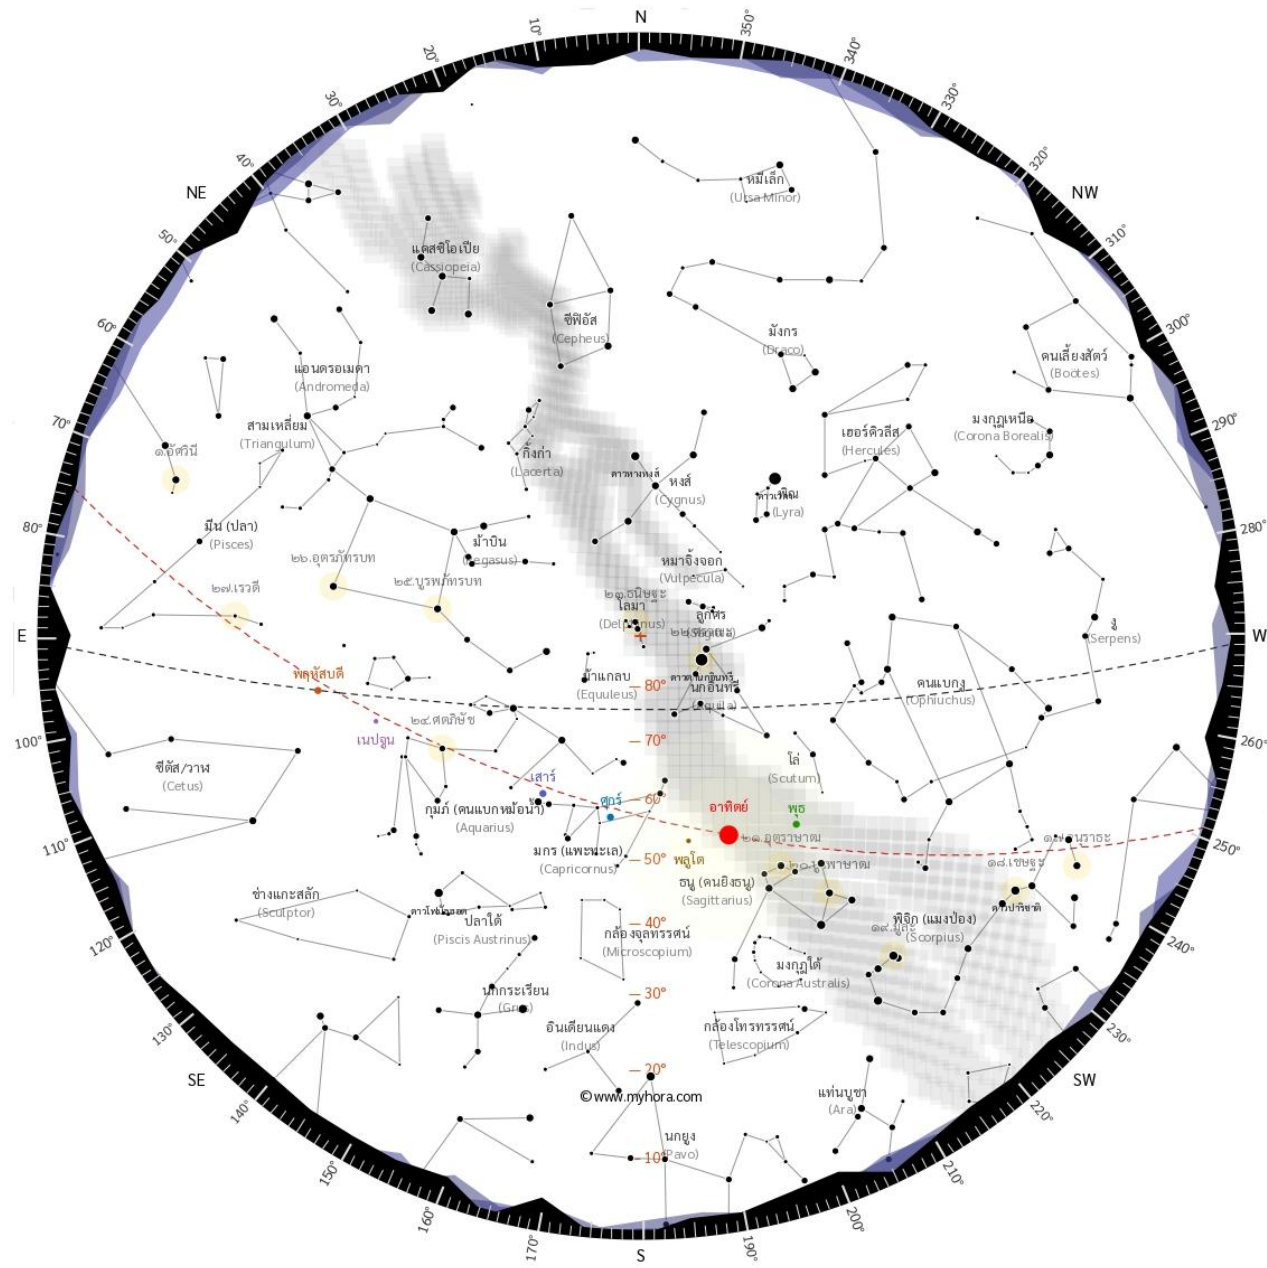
N
10°
20°
30°
40°
NE
50°
60°
70°
80°
E
100°
110°
120°
130°
SE
140°
150°
160°
170°
S
190°
200°
210°
220°
SW
230°
240°
250°
260°
W
280°
290°
300°
310°
NW
320°
330°
340°
350°

หมีเล็ก
(Ursa Minor)
แคสซิโอเปีย
(Cassiopeia)
ซีฟิอัส
(Cepheus)
มังกร
(Draco)
คนเลี้ยงสัตว์
(Bootes)
มงกุฎเหนือ
(Corona Borealis)
เฮอร์คิวลีส
(Hercules)
แอนดรอเมดา
(Andromeda)
สามเหลี่ยม
(Triangulum)
๑.อัศวินี
กิ้งก่า
(Lacerta)
ดาวหางหงส์
หงส์
(Cygnus)
ดาวเวก้า
พิณ
(Lyra)
มีน (ปลา)
(Pisces)
ม้าบิน
(Pegasus)
๒๖.อุตรภัทรบท
๒๕.บูรพภัทรบท
๒๗.เรวดี
หมาจิ้งจอก
(Vulpecula)
๒๓.ธนิษฐะ
โลมา
(Delphinus)
ลูกศร
(Sagitta)
๒๒.ศรวณะ
งู
(Serpens)
ม้าแกลบ
(Equuleus)
ดาวนกอินทรี
นกอินทรี
(Aquila)
คนแบกงู
(Ophiuchus)
พฤหัสบดี
— 80°
เนปจูน
๒๔.ศตภิษัช
— 70°
โล่
(Scutum)
ซีตัส/วาฬ
(Cetus)
เสาร์
— 60°
ศุกร์
อาทิตย์
พุธ
กุมภ์ (คนแบกหม้อน้ำ)
(Aquarius)
๒๑.อุตราษาฒ
๑๗.อนุราธะ
มกร (แพะทะเล)
(Capricornus)
— 50°
พลูโต
๒๐.บูรพาษาฒ
๑๘.เชษฐะ
ธนู (คนยิงธนู)
(Sagittarius)
ดาวปาริชาต
ช่างแกะสลัก
(Sculptor)
ดาวโฟมัลฮอต
ปลาใต้
(Piscis Austrinus)
— 40°
กล้องจุลทรรศน์
(Microscopium)
๑๙.มูละ
พิจิก (แมงป่อง)
(Scorpius)
มงกุฎใต้
(Corona Australis)
นกกระเรียน
(Grus)
— 30°
อินเดียนแดง
(Indus)
กล้องโทรทรรศน์
(Telescopium)
— 20°
©www.myhora.com
แท่นบูชา
(Ara)
นกยูง
(Pavo)
— 10°